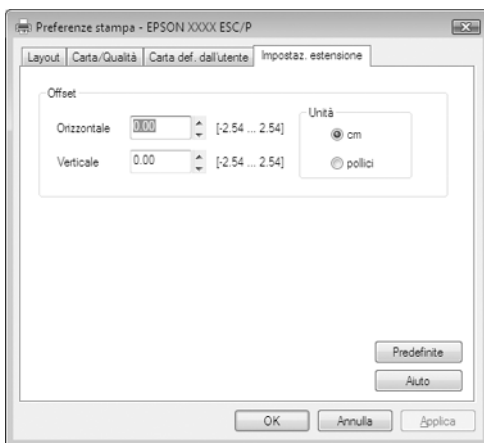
Preferenze stampa - EPSON XXXX ESC/P

Layout | Carta/Qualità | Carta def. dall'utente | Impostaz. estensione

Offset

Orizzontale 0.00 [-2.54 ... 2.54]

Verticale 0.00 [-2.54 ... 2.54]

Unità

cm

pollici

Predefinite

Aiuto

OK Annulla Applica